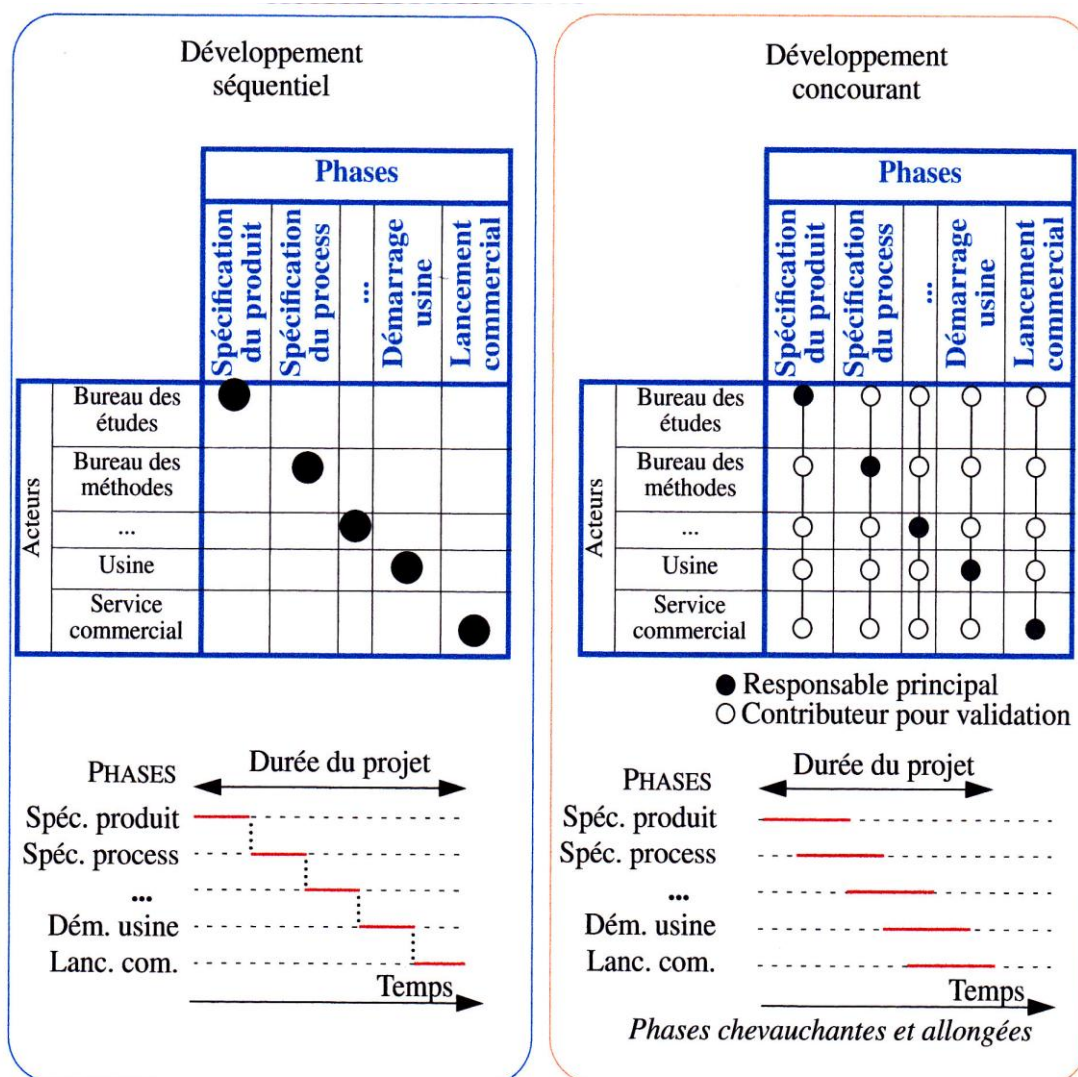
Développement séquentiel

| | | Phases | | | | |
|---|---|---|---|---|---|---|
| | | Spécification du produit | Spécification du process | ... | Démarrage usine | Lancement commercial |
| Acteurs | Bureau des études | ● | | | | |
| | Bureau des méthodes | | ● | | | |
| | ... | | | ● | | |
| | Usine | | | | ● | |
| | Service commercial | | | | | ● |

PHASES
Durée du projet
Spéc. produit
Spéc. process
...
Dém. usine
Lanc. com.
Temps

Développement concourant

| | | Phases | | | | |
|---|---|---|---|---|---|---|
| | | Spécification du produit | Spécification du process | ... | Démarrage usine | Lancement commercial |
| Acteurs | Bureau des études | ● | ○ | ○ | ○ | ○ |
| | Bureau des méthodes | ○ | ● | ○ | ○ | ○ |
| | ... | ○ | ○ | ● | ○ | ○ |
| | Usine | ○ | ○ | ○ | ● | ○ |
| | Service commercial | ○ | ○ | ○ | ○ | ● |

● Responsable principal
○ Contributeur pour validation

PHASES
Durée du projet
Spéc. produit
Spéc. process
...
Dém. usine
Lanc. com.
Temps
Phases chevauchantes et allongées